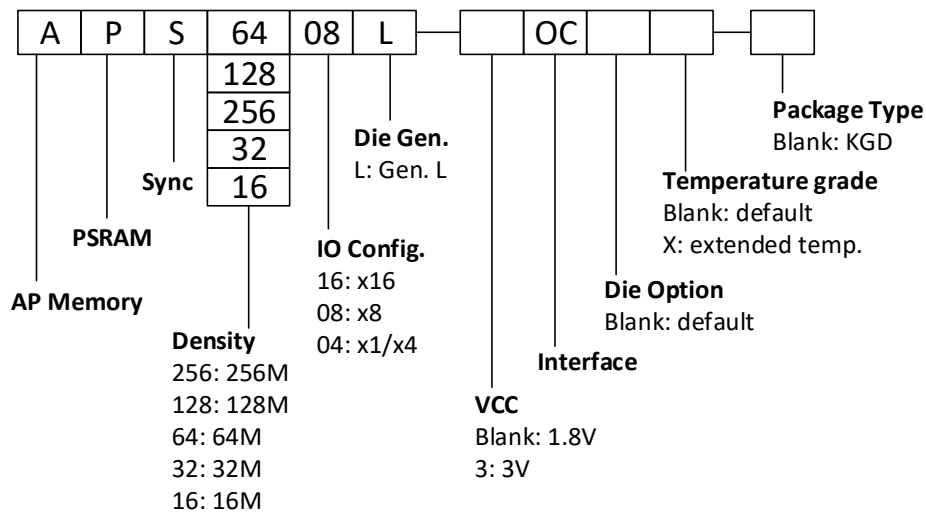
A P S 64 08 L OC

128
256
32
16

Package Type
Blank: KGD

Die Gen.
L: Gen. L

Sync

Temperature grade
Blank: default
X: extended temp.

PSRAM

IO Config.
16: x16
08: x8
04: x1/x4

AP Memory

Die Option
Blank: default

Density
256: 256M
128: 128M
64: 64M
32: 32M
16: 16M

Interface

VCC
Blank: 1.8V
3: 3V